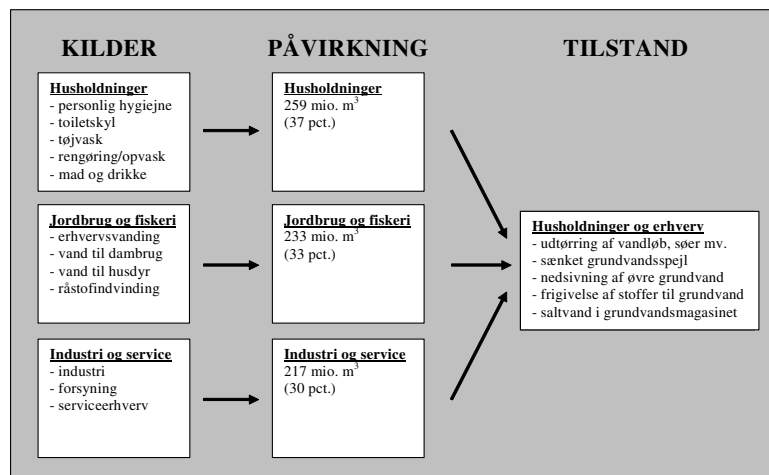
KILDER

PÅVIRKNING

TILSTAND

Husholdninger
- personlig hygiejne
- toiletskyl
- tøjvask
- rengøring/opvask
- mad og drikke

Husholdninger
259 mio. $m^3$
(37 pct.)

Jordbrug og fiskeri
- erhvervsvanding
- vand til dambrug
- vand til husdyr
- råstofindvinding

Jordbrug og fiskeri
233 mio. $m^3$
(33 pct.)

Industri og service
- industri
- forsyning
- serviceerhverv

Industri og service
217 mio. $m^3$
(30 pct.)

Husholdninger og erhverv
- udtørring af vandløb, søer mv.
- sænket grundvandsspejl
- nedsivning af øvre grundvand
- frigivelse af stoffer til grundvand
- saltvand i grundvandsmagasinet